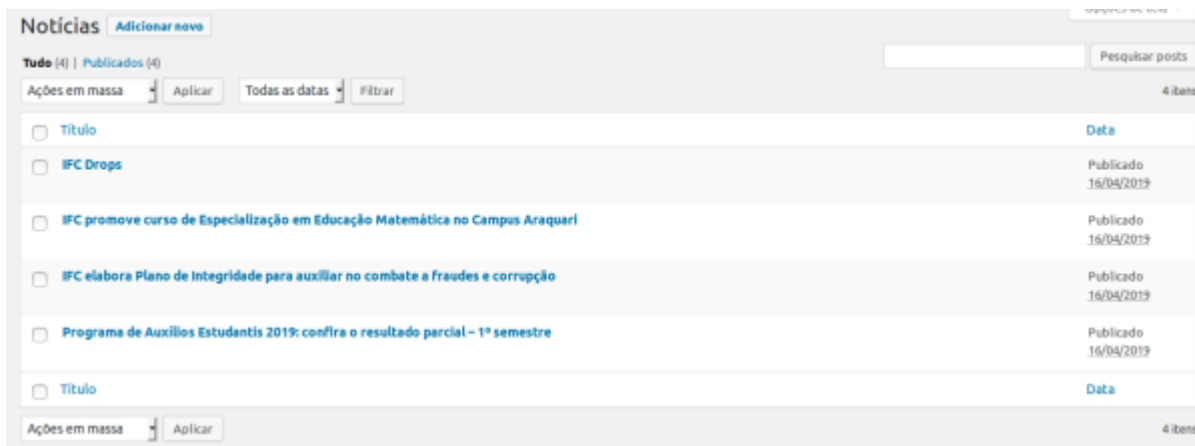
Opções de tela

Notícias Adicionar novo

Tudo (4) | Publicados (4)

Pesquisar posts

Ações em massa Aplicar Todas as datas Filtrar

4 itens

| | Título | Data |
|---|---|---|
| ☐ | IFC Drops | Publicado 16/04/2019 |
| ☐ | IFC promove curso de Especialização em Educação Matemática no Campus Araquari | Publicado 16/04/2019 |
| ☐ | IFC elabora Plano de Integridade para auxiliar no combate a fraudes e corrupção | Publicado 16/04/2019 |
| ☐ | Programa de Auxílios Estudantis 2019: confira o resultado parcial – 1º semestre | Publicado 16/04/2019 |
| ☐ | Título | Data |

Ações em massa Aplicar

4 itens